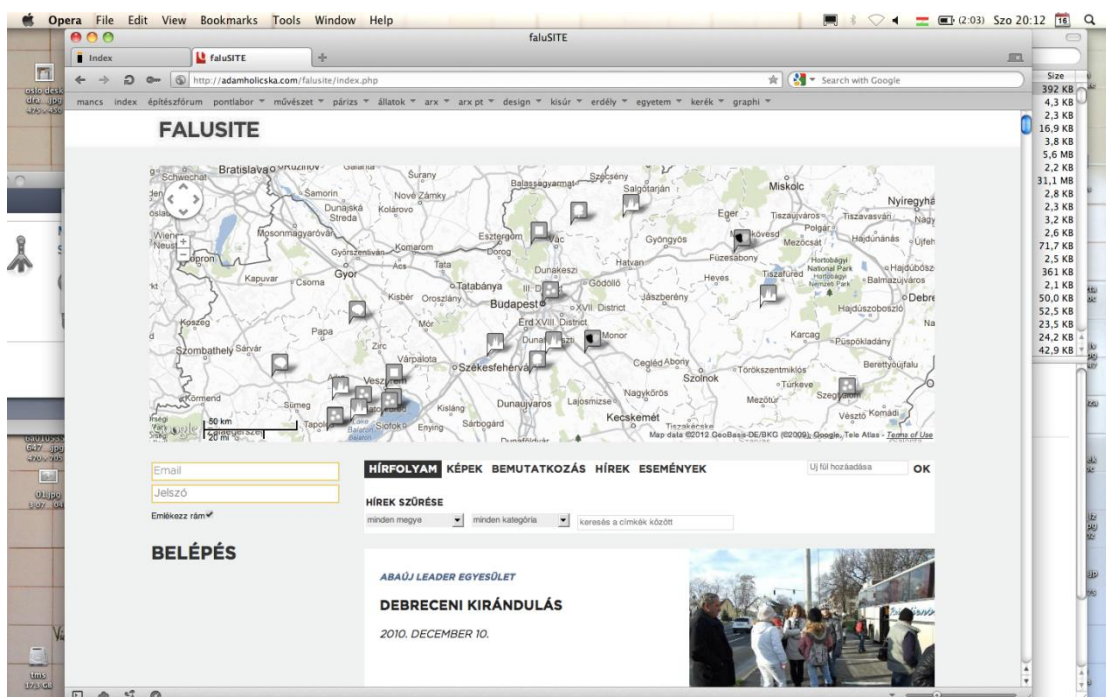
Opera File Edit View Bookmarks Tools Window Help

(2:03) Szo 20:12 16

faluSITE

Index

faluSITE

http://adamholicska.com/falusite/index.php

Search with Google

mancs index építészfórum pontlabor művészet párizs állatok arx arx pt design kisúr erdély egyetem kerék graphi

FALUSITE

Bratislava Schwechat Šurany Balassagyarmat Szécsény Salgótarján Miskolc Nyíregyhá Samorin Nové Zámky Dunajská Streda Kolárovo Eger Tiszaújváros Tiszavasvári Polgár Mosonmagyaróvár Esztergom Vác Gyöngyös Mezőkövesd Mezőcsát Hajdúnánás Újfeh Komárom Győrszentiván Dorog Hatvan Füzesabony Sopron Ács Tata Dunakeszi Heves Tiszafüred Hortobágyi National Park Hajdúböszö Kapuvar Csorna Gyor Tatabánya Gödöllő Balmazújváros Kisbér Oroszlány Budapest XVII. District Jászberény Debre Hajdúszoboszló Kőszeg Papa Mór Erd XVIII. District Monor Karcag Zirc Dunaharaszti Püspökladány Szombathely Sárvár Várpalota Székesfehérvár Cegléd Abony Berettyóújfalu Szolnok Törökszentmiklós Türkeve Körmend Sümeg Veszprém Nagykőrös Mezőtúr Szeghalom Kisláng Dunaújváros Lajosmizse Vésztő Komádi Tapolca Siófok Enying Sárbogárd Kecskemét Tiszakécske Dunaföldvár

50 km
20 mi

Map data ©2012 GeoBasis-DE/BKG (©2009), Google, Tele Atlas - Terms of Use

Email

Jelszó

Emlékezz rám

BELÉPÉS

HÍRFOLYAM KÉPEK BEMUTATKOZÁS HÍREK ESEMÉNYEK

Új fül hozzáadása OK

HÍREK SZŰRÉSE

minden megye minden kategória keresés a címkék között

ABAÚJ LEADER EGYESÜLET

DEBRECENI KIRÁNDULÁS

2010. DECEMBER 10.

Size
392 KB
4,3 KB
2,3 KB
16,9 KB
3,8 KB
5,6 MB
2,2 KB
31,1 MB
2,8 KB
2,3 KB
3,2 KB
2,6 KB
71,7 KB
2,5 KB
361 KB
2,1 KB
50,0 KB
52,5 KB
23,5 KB
24,2 KB
42,9 KB